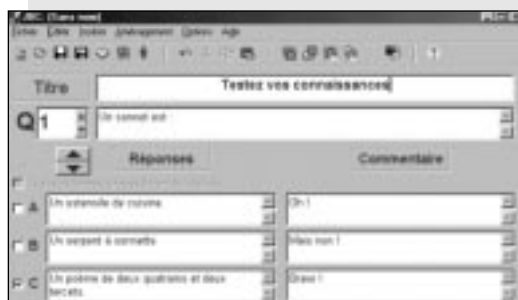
QBC (Sans nom)
Fichier Edite Insère Aménagement Options Aide

Titre
Testez vos connaissances

Q 1
Un sonnet est :

Réponses
Commentaire

A
Un ustensile de cuisine
Oh !

B
Un serpent à sornette
Mais non !

C
Un poème de deux quatrains et deux tercets.
Bravo !